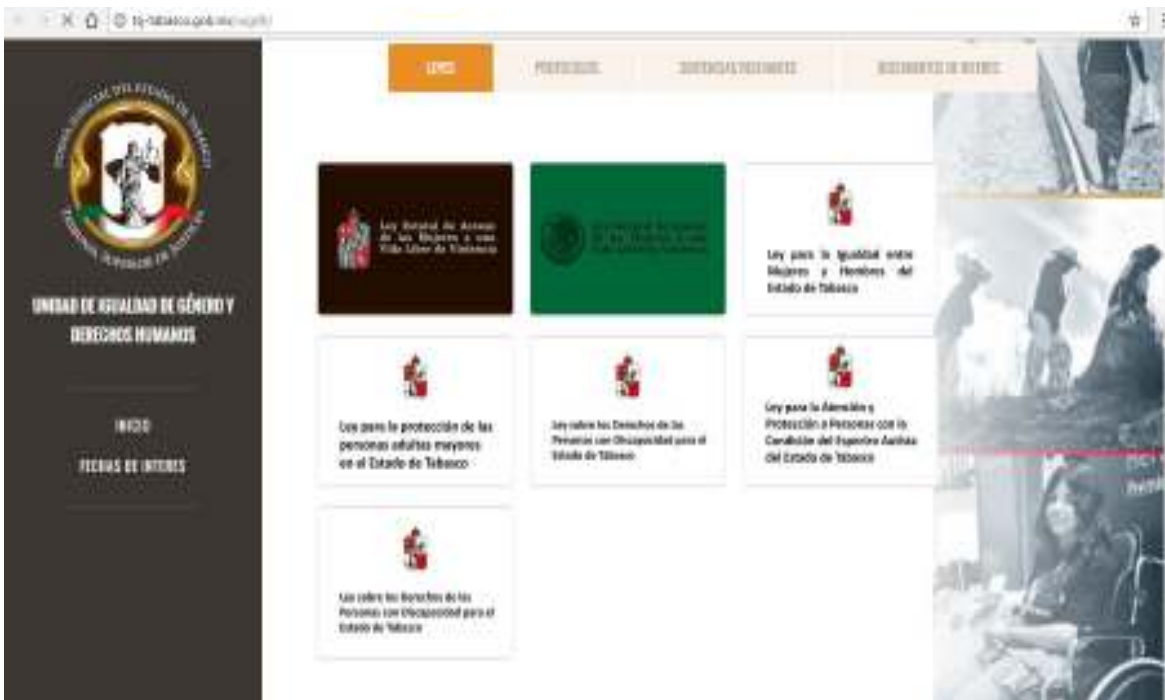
tsj-tabasco.gob.mx/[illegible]

LEYES PROTOCOLOS SENTENCIAS RELEVANTES DOCUMENTOS DE INTERES

PODER JUDICIAL DEL ESTADO DE TABASCO TRIBUNAL SUPERIOR DE JUSTICIA

UNIDAD DE IGUALDAD DE GÉNERO Y DERECHOS HUMANOS

INICIO

FECHAS DE INTERES

Ley Estatal de Acceso de las Mujeres a una Vida Libre de Violencia

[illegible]

Ley para la Igualdad entre Mujeres y Hombres del Estado de Tabasco

Ley para la protección de las personas adultas mayores en el Estado de Tabasco

Ley sobre los Derechos de las Personas con Discapacidad para el Estado de Tabasco

Ley para la Atención y Protección a Personas con la Condición del Espectro Autista del Estado de Tabasco

Ley sobre los Derechos de las Personas con Discapacidad para el Estado de Tabasco